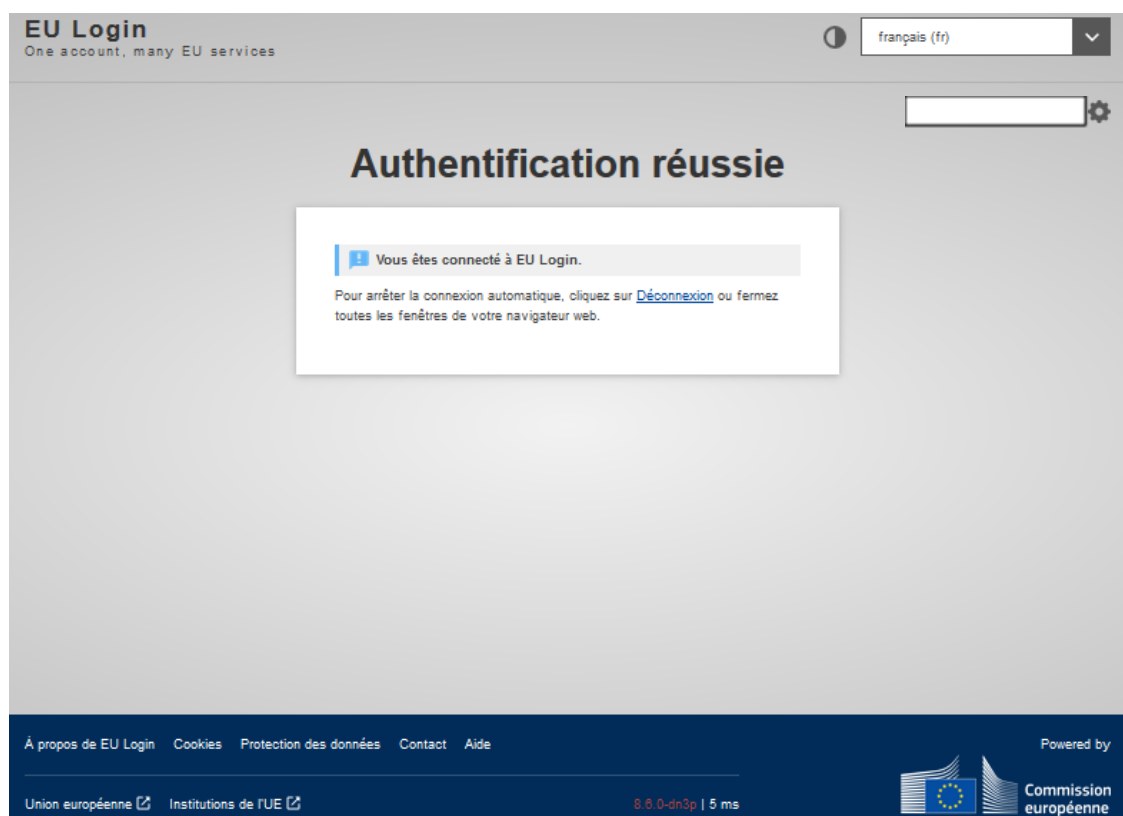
EU Login
One account, many EU services

français (fr)

Authentification réussie

Vous êtes connecté à EU Login.

Pour arrêter la connexion automatique, cliquez sur Déconnexion ou fermez toutes les fenêtres de votre navigateur web.

À propos de EU Login Cookies Protection des données Contact Aide

Powered by

Union européenne Institutions de l'UE

8.6.0-dn3p | 5 ms

Commission européenne